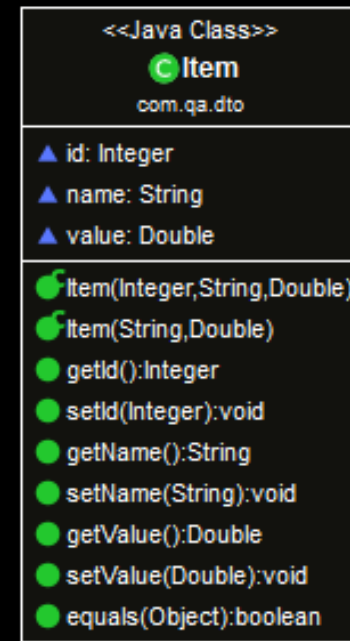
<<Java Class>>
C Item
com.qa.dto

id: Integer
name: String
value: Double

Item(Integer,String,Double)
Item(String,Double)
getId():Integer
setId(Integer):void
getName():String
setName(String):void
getValue():Double
setValue(Double):void
equals(Object):boolean